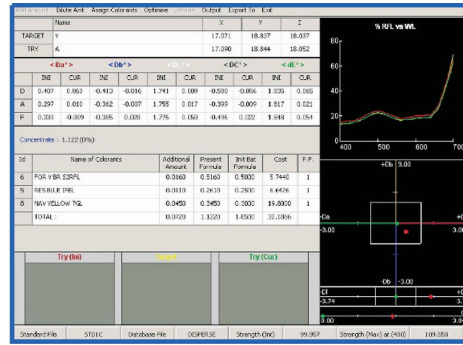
Add Amount   Dilute Amt   Assign Colorants   Optimize   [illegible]   Output   Export To   Exit

|  | Name | X | Y | Z |
|---|---|---|---|---|
| TARGET | V | 17.071 | 18.037 | 18.037 |
| TRY | A | 17.090 | 18.344 | 18.052 |

|  | < Da* > |  | < Db* > |  | < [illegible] > |  | < DC* > |  | < dE* > |  |
|---|---|---|---|---|---|---|---|---|---|---|
|  | INI | CUR | INI | CUR | INI | CUR | INI | CUR | INI | CUR |
| D | 0.407 | 0.063 | -0.413 | -0.016 | 1.741 | 0.009 | -0.580 | -0.056 | 1.835 | 0.065 |
| A | 0.297 | 0.010 | -0.362 | -0.007 | 1.755 | 0.017 | -0.399 | -0.009 | 1.817 | 0.021 |
| F | 0.335 | -0.009 | -0.385 | 0.020 | 1.776 | 0.050 | -0.436 | 0.022 | 1.848 | 0.054 |

Concentrate : 1.122 (0%)

| Id | Name of Colorants | Additional Amount | Present Formula | Init Bat Formula | Cost | P.F. |
|---|---|---|---|---|---|---|
| 6 | FOX Y BR S3RFL | 0.0160 | 0.5160 | 0.5000 | 5.7440 | 1 |
| 5 | RES BLUE PBL | 0.0110 | 0.2610 | 0.2500 | 6.6426 | 1 |
| 8 | NAV YELLOW 7GL | 0.0450 | 0.3450 | 0.3000 | 19.8000 | 1 |
|  | TOTAL : | 0.0720 | 1.1220 | 1.0500 | 32.1866 |  |

Try (Ini)   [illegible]   Try (Cur)

% R/L vs WL

80
60
40
20
0
400   500   600   700

+Db 3.00
-Da
-Db -3.00
+
3.74
-3.74

Standard File   STD1C   Database File   DISPERSE   Strength (Ini)   99.957   Strength (Max) at (400)   109.558